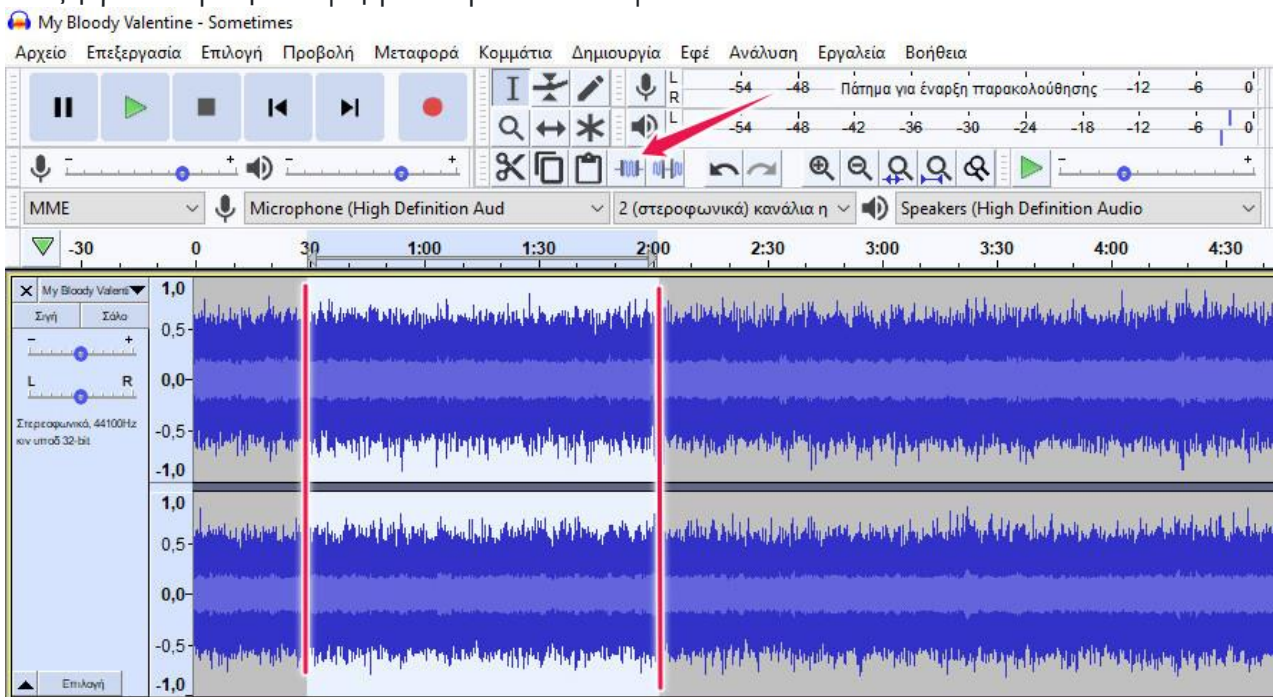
My Bloody Valentine - Sometimes

Αρχείο Επεξεργασία Επιλογή Προβολή Μεταφορά Κομμάτια Δημιουργία Εφέ Ανάλυση Εργαλεία Βοήθεια

L R -54 -48 Πάτημα για έναρξη παρακολούθησης -12 -6 0
L R -54 -48 -42 -36 -30 -24 -18 -12 -6 0

MME
Microphone (High Definition Aud
2 (στερεοφωνικά) κανάλια η
Speakers (High Definition Audio

-30 0 30 1:00 1:30 2:00 2:30 3:00 3:30 4:00 4:30

My Bloody Valenti
Σιγή Σόλο
L R
Στερεοφωνικό, 44100Hz κιν υποδ 32-bit

1,0
0,5
0,0
-0,5
-1,0
1,0
0,5
0,0
-0,5
-1,0

Επιλογή